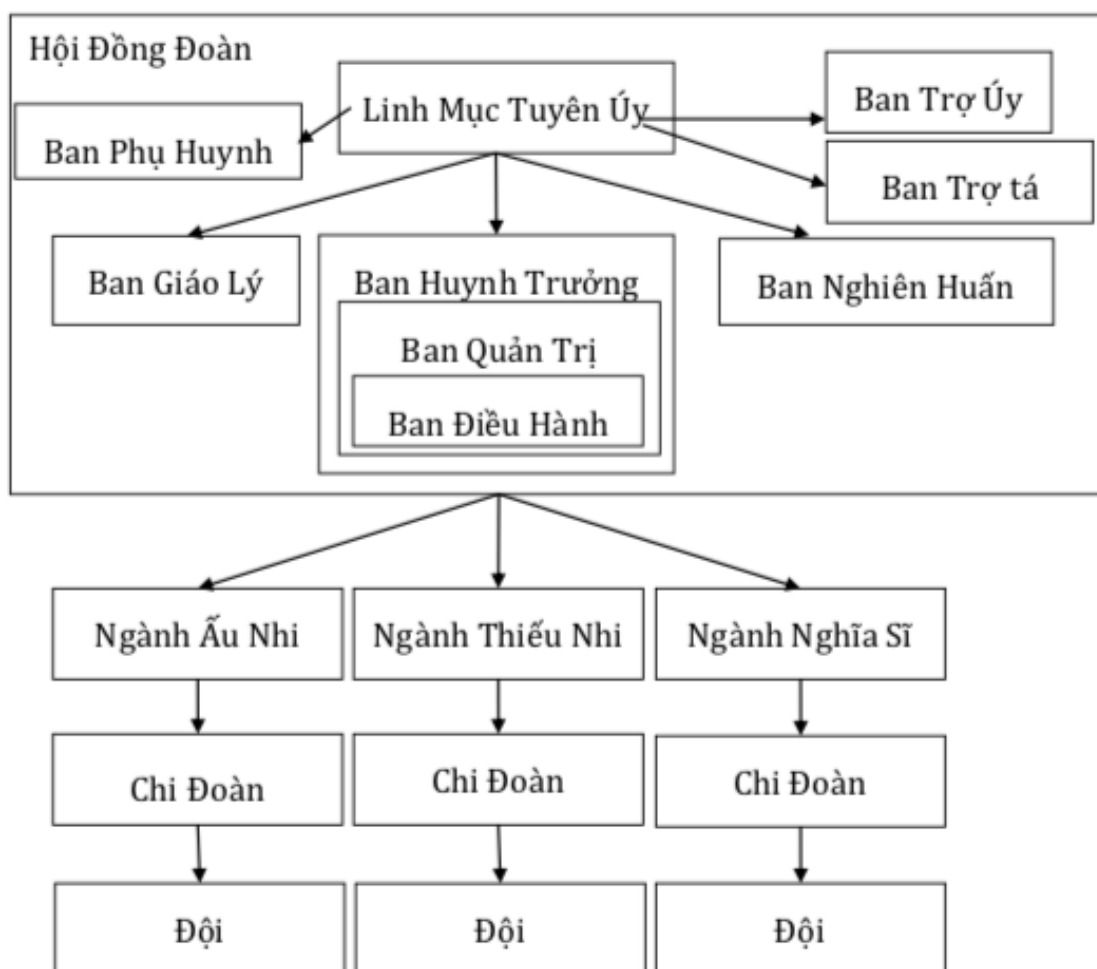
Hội Đồng Đoàn

Linh Mục Tuyên Úy

Ban Phụ Huynh

Ban Trợ Úy

Ban Trợ tá

Ban Giáo Lý

Ban Huynh Trưởng

Ban Quản Trị

Ban Điều Hành

Ban Nghiên Huấn

Ngành Ấu Nhi

Ngành Thiếu Nhi

Ngành Nghĩa Sĩ

Chi Đoàn

Chi Đoàn

Chi Đoàn

Đội

Đội

Đội